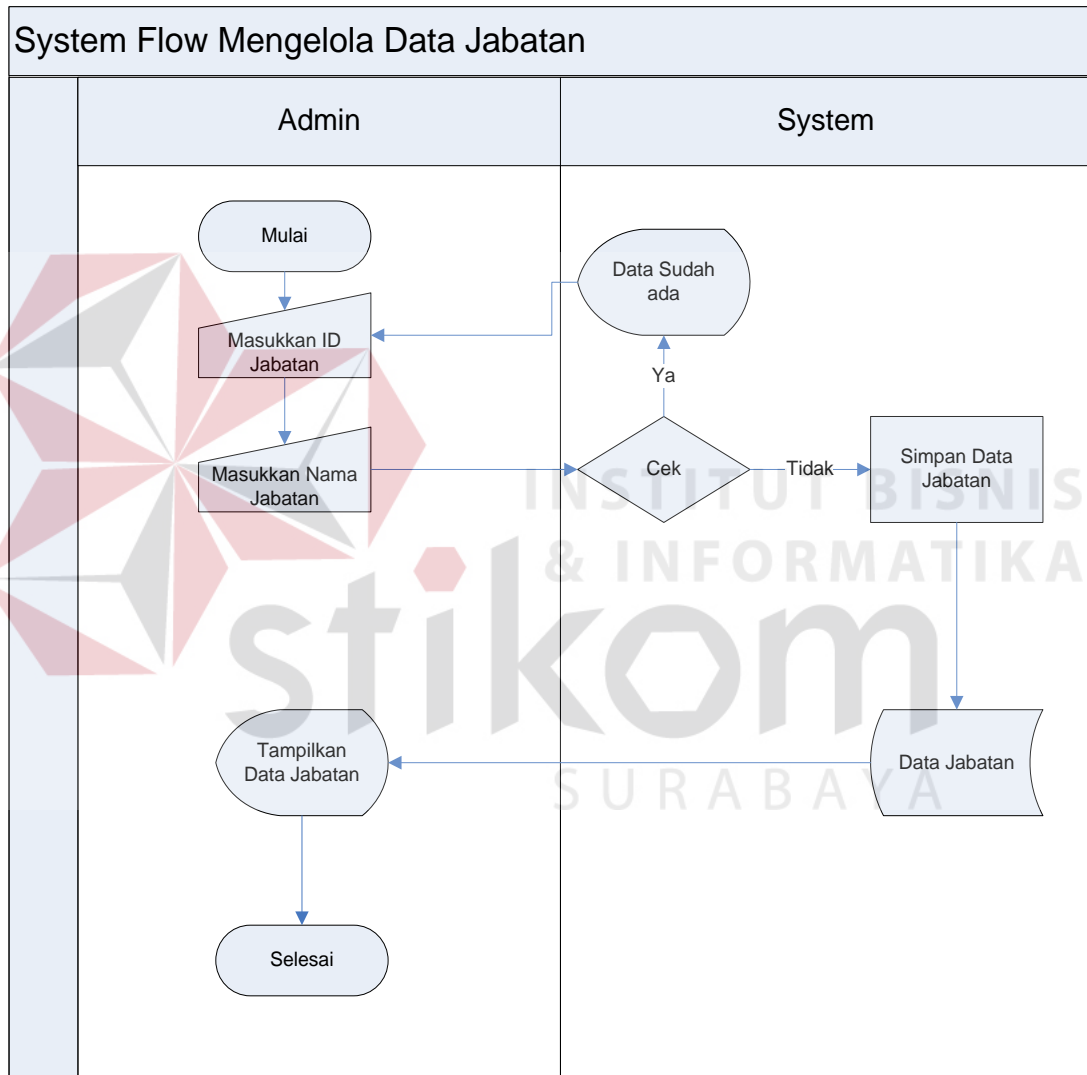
System Flow Mengelola Data Jabatan

Admin

System

Mulai

Data Sudah ada

Masukkan ID Jabatan

Ya

Masukkan Nama Jabatan

Cek

Tidak

Simpan Data Jabatan

INSTITUT BISNIS & INFORMATIKA

stikom

SURABAYA

Tampilkan Data Jabatan

Data Jabatan

Selesai